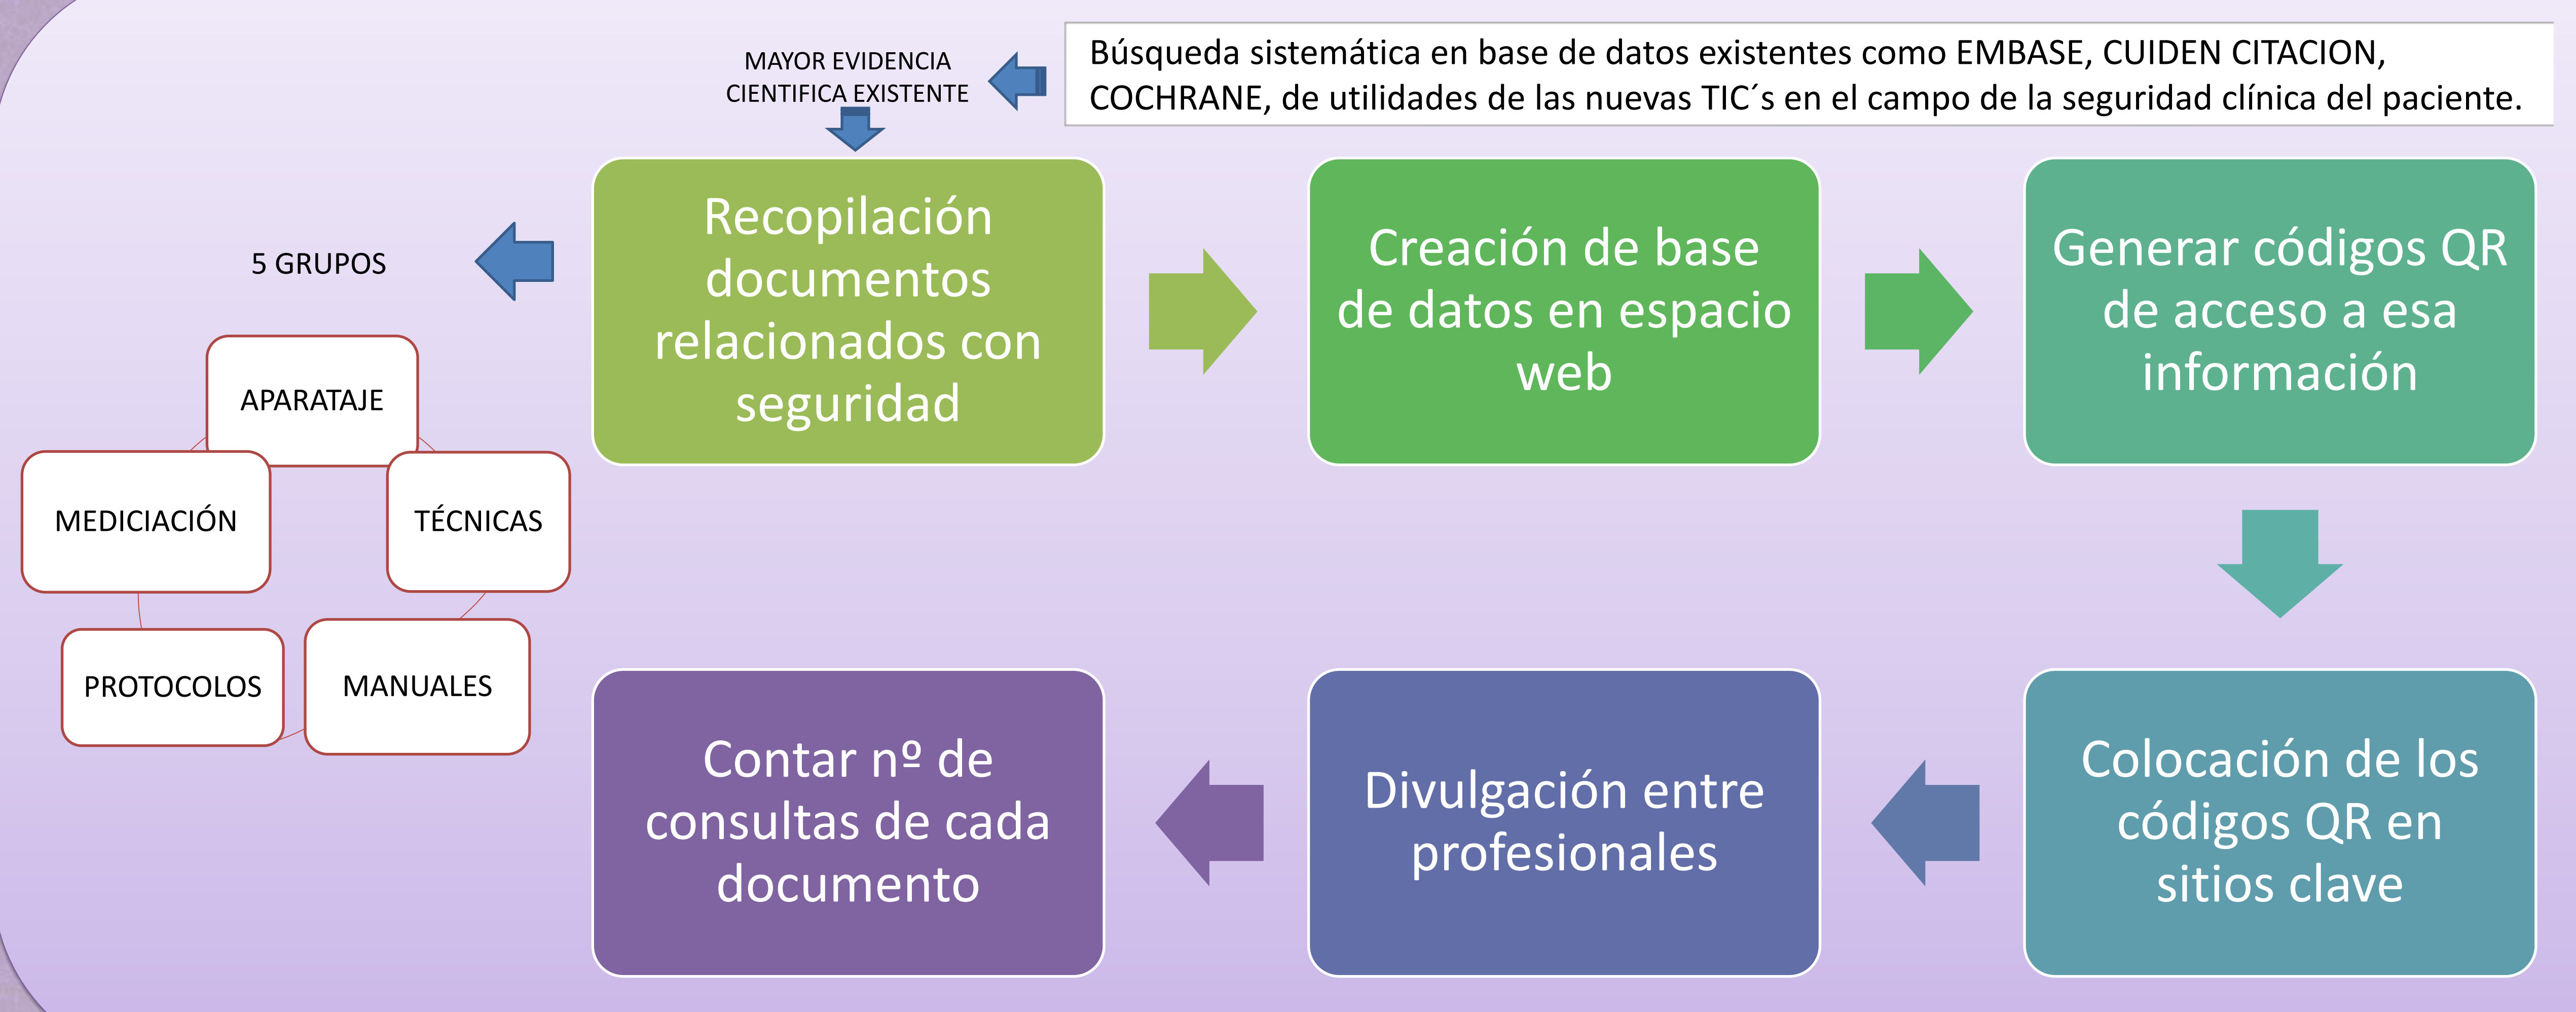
Búsqueda sistemática en base de datos existentes como EMBASE, CUIDEN CITACION, COCHRANE, de utilidades de las nuevas TIC´s en el campo de la seguridad clínica del paciente.

MAYOR EVIDENCIA CIENTIFICA EXISTENTE

Recopilación documentos relacionados con seguridad

Creación de base de datos en espacio web

Generar códigos QR de acceso a esa información

5 GRUPOS

APARATAJE

MEDICIACIÓN

TÉCNICAS

PROTOCOLOS

MANUALES

Colocación de los códigos QR en sitios clave

Divulgación entre profesionales

Contar nº de consultas de cada documento